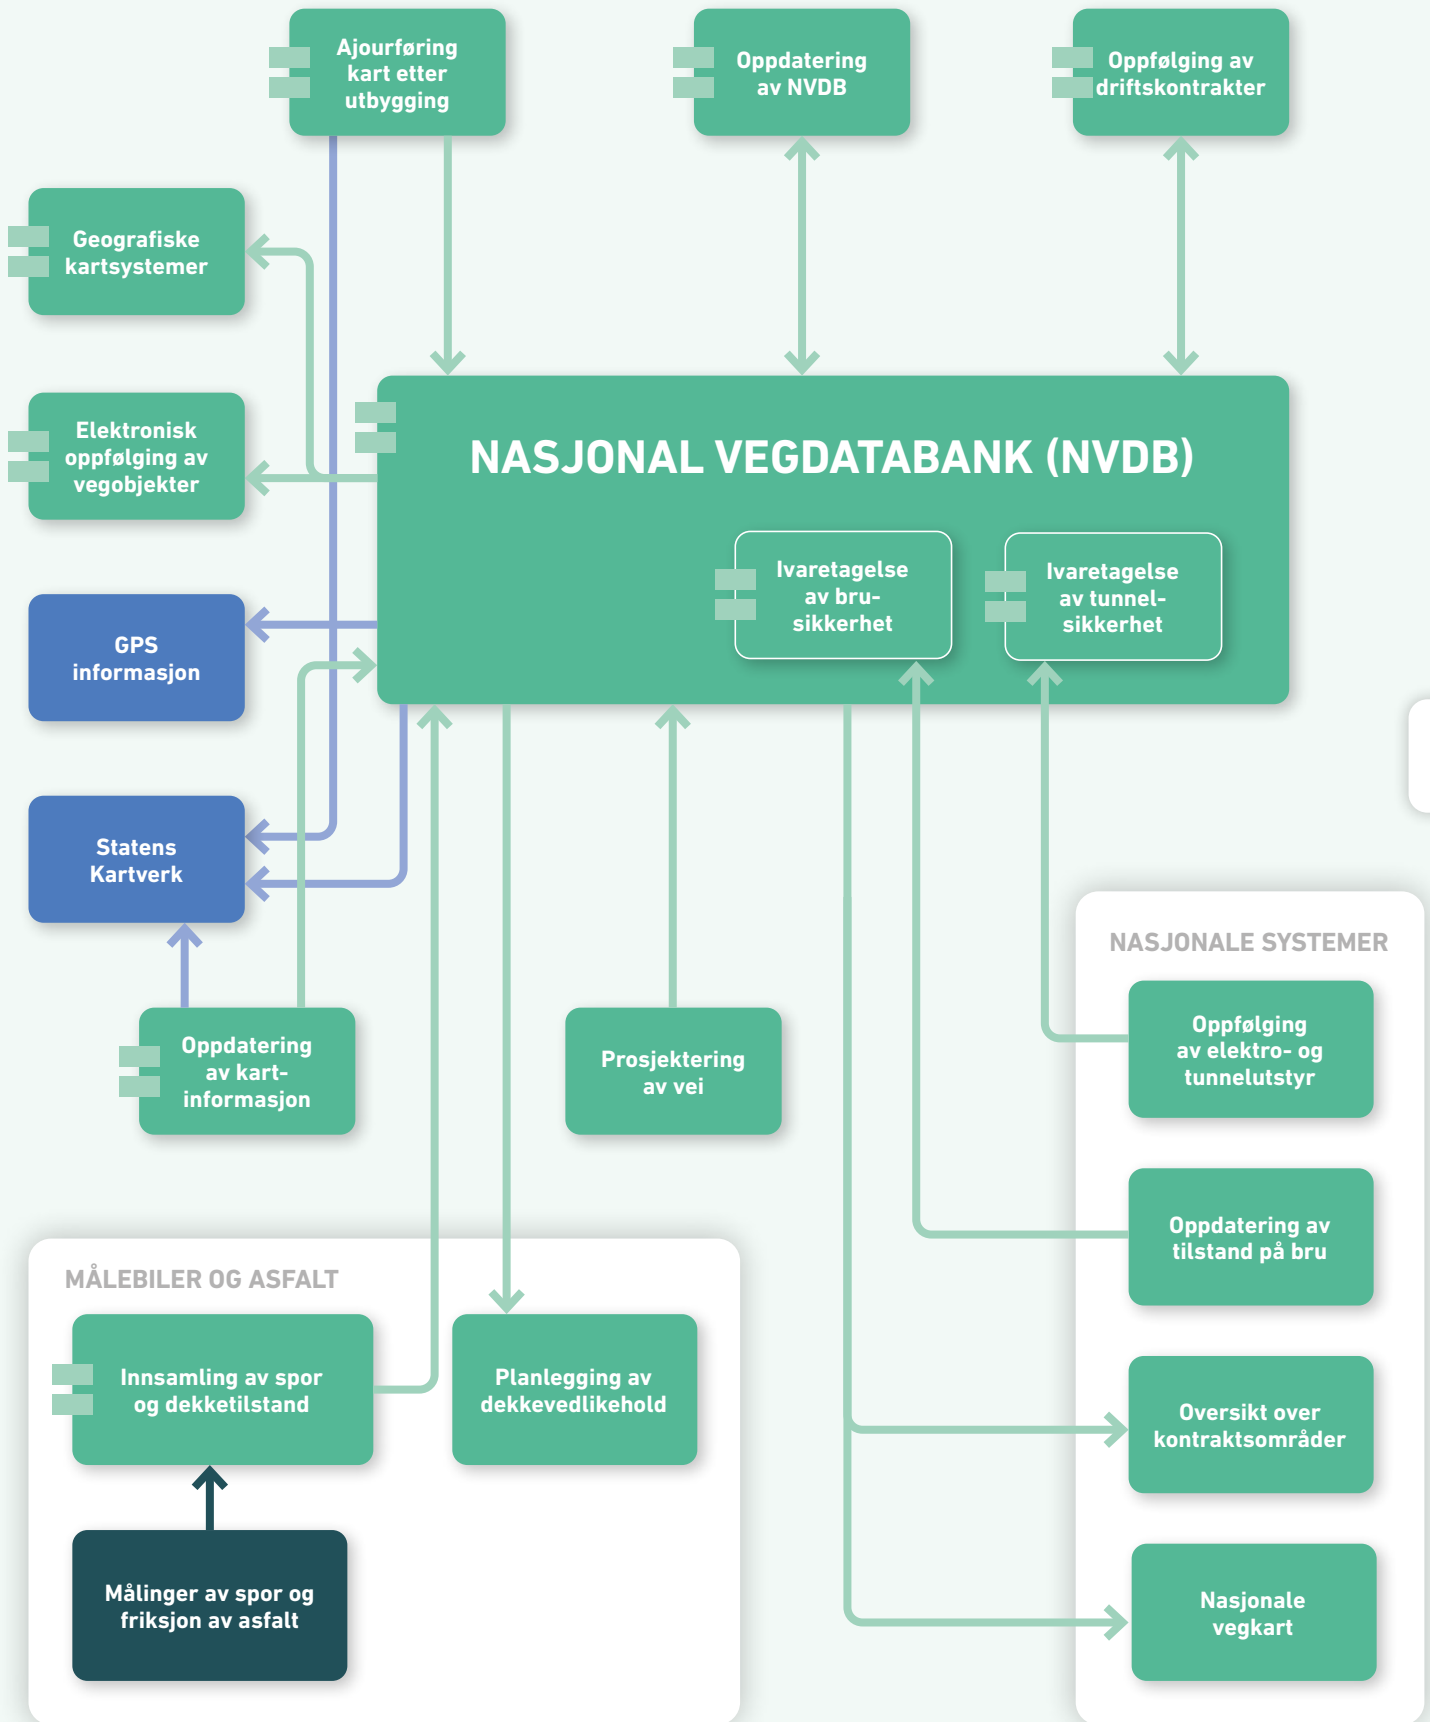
Ajourføring kart etter utbygging

Oppdatering av NVDB

Oppfølging av driftskontrakter

Geografiske kartsystemer

Elektronisk oppfølging av vegobjekter

GPS informasjon

Statens Kartverk

NASJONAL VEGDATABANK (NVDB)

Ivaretagelse av bru-sikkerhet

Ivaretagelse av tunnel-sikkerhet

Oppdatering av kart-informasjon

Prosjektering av vei

NASJONALE SYSTEMER

Oppfølging av elektro- og tunnelutstyr

Oppdatering av tilstand på bru

Oversikt over kontraktsområder

Nasjonale vegkart

MÅLEBILER OG ASFALT

Innsamling av spor og dekketilstand

Planlegging av dekkevedlikehold

Målinger av spor og friksjon av asfalt